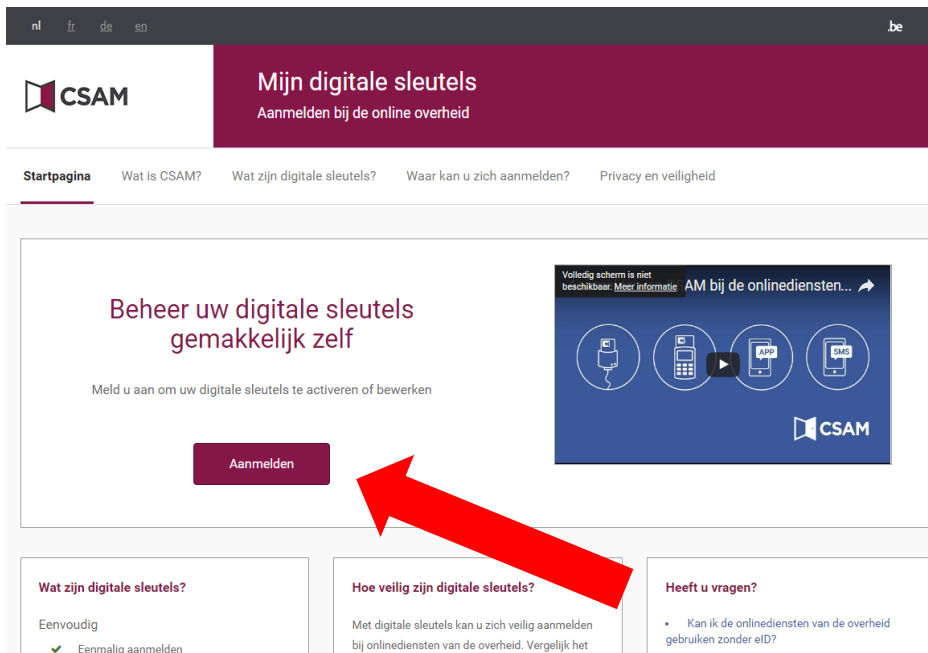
nl fr de en

.be

CSAM

Mijn digitale sleutels

Aanmelden bij de online overheid

Startpagina Wat is CSAM? Wat zijn digitale sleutels? Waar kan u zich aanmelden? Privacy en veiligheid

Beheer uw digitale sleutels gemakkelijk zelf

Meld u aan om uw digitale sleutels te activeren of bewerken

Aanmelden

Volledig scherm is niet beschikbaar. Meer informatie

AM bij de onlinediensten...

APP

SMS

CSAM

Wat zijn digitale sleutels?

Eenvoudig

Eenmalig aanmelden

Hoe veilig zijn digitale sleutels?

Met digitale sleutels kan u zich veilig aanmelden bij onlinediensten van de overheid. Vergelijk het

Heeft u vragen?

Kan ik de onlinediensten van de overheid gebruiken zonder eID?